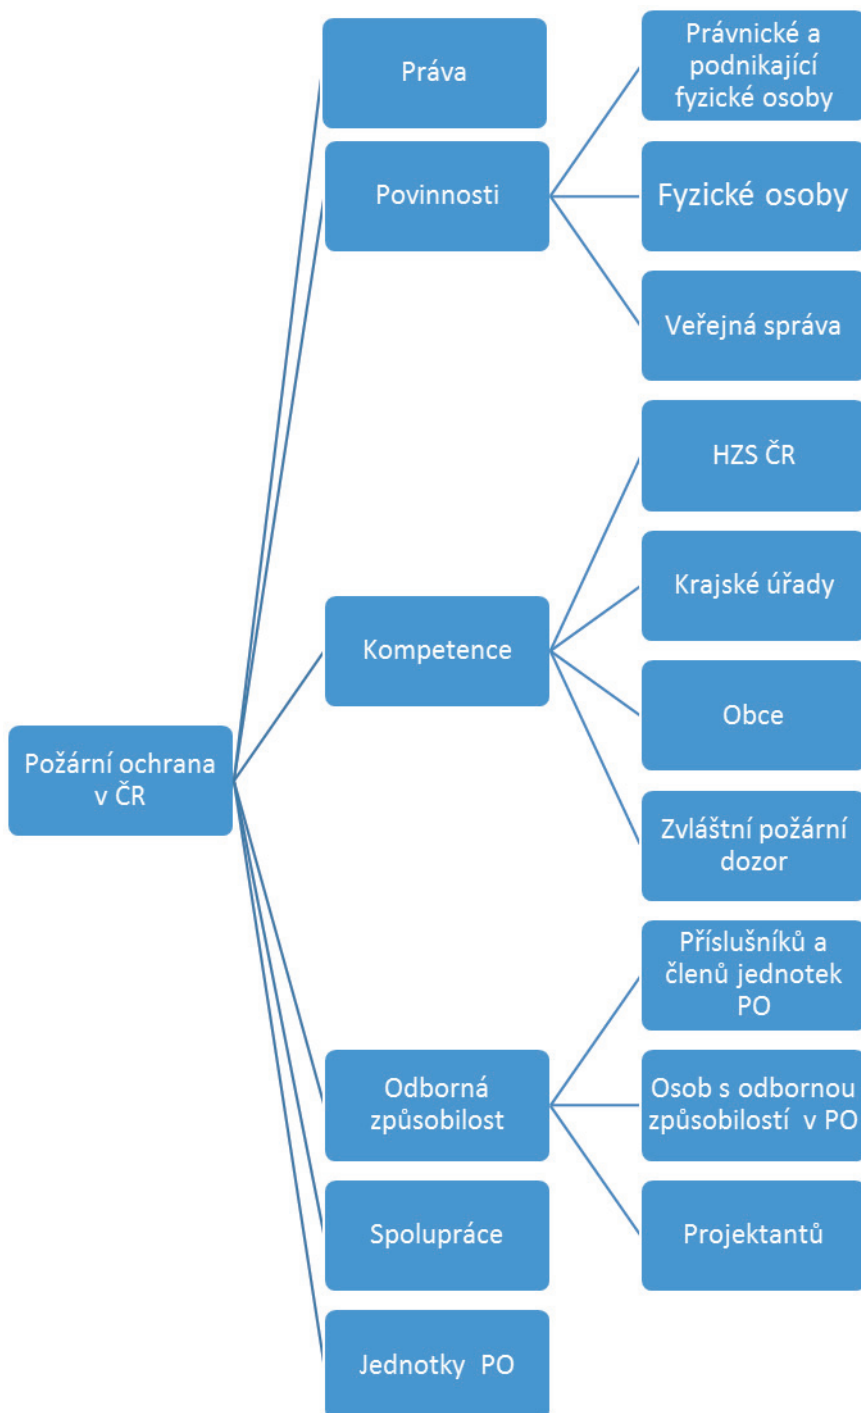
Požární ochrana v ČR

Práva

Povinnosti

Právnické a podnikající fyzické osoby

Fyzické osoby

Veřejná správa

Kompetence

HZS ČR

Krajské úřady

Obce

Zvláštní požární dozor

Odborná způsobilost

Příslušníků a členů jednotek PO

Osob s odbornou způsobilostí v PO

Projektantů

Spolupráce

Jednotky PO